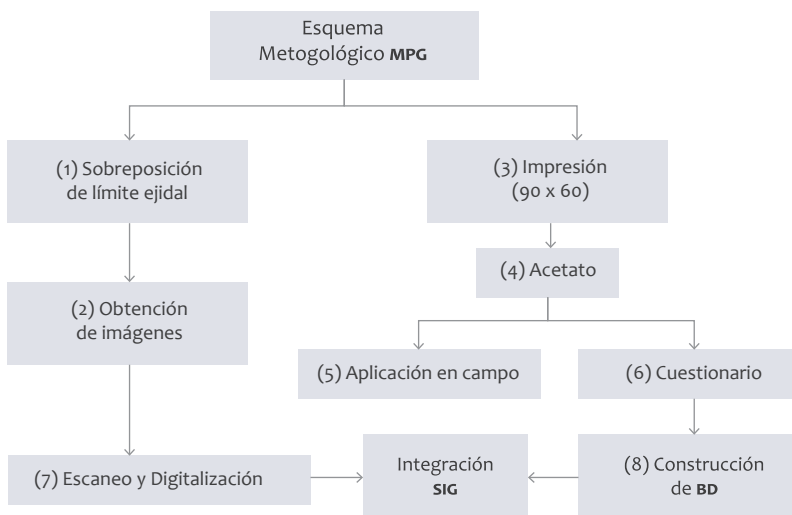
Esquema Metogológico **MPG**

(1) Sobreposición de límite ejidal

(3) Impresión (90 x 60)

(2) Obtención de imágenes

(4) Acetato

(5) Aplicación en campo

(6) Cuestionario

(7) Escaneo y Digitalización

Integración **SIG**

(8) Construcción de **BD**